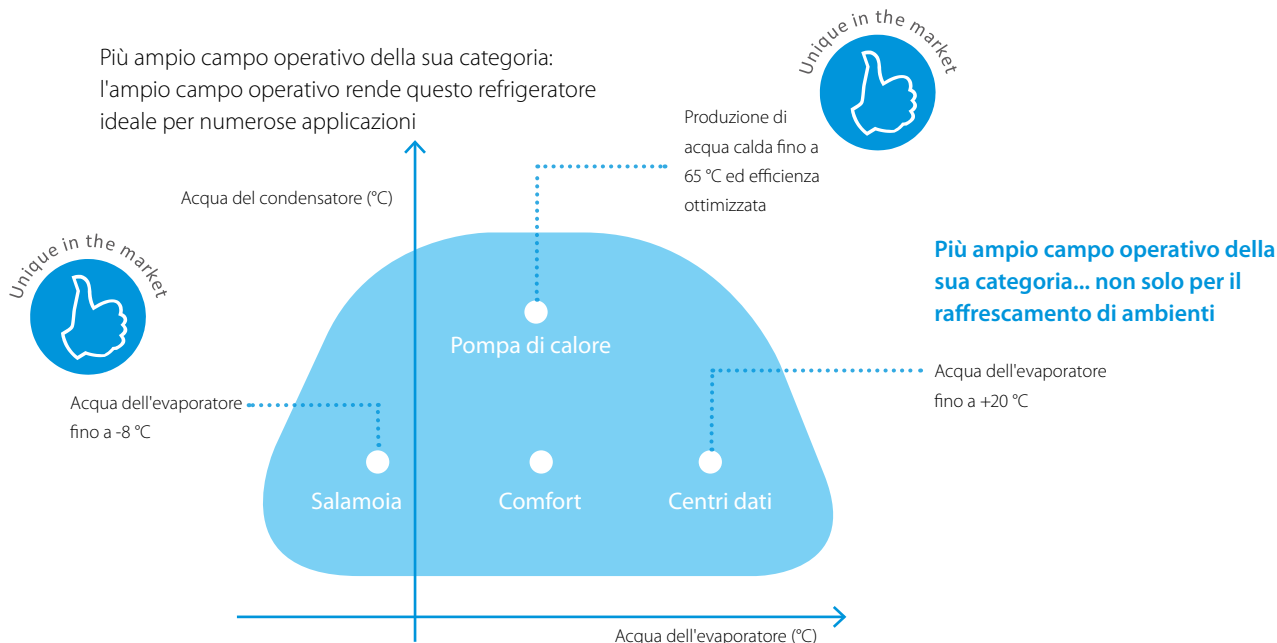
Più ampio campo operativo della sua categoria: l'ampio campo operativo rende questo refrigeratore ideale per numerose applicazioni

Unique in the market

Produzione di acqua calda fino a 65 °C ed efficienza ottimizzata

Acqua del condensatore (°C)

Unique in the market

Più ampio campo operativo della sua categoria... non solo per il raffrescamento di ambienti

Pompa di calore

Acqua dell'evaporatore fino a +20 °C

Acqua dell'evaporatore fino a -8 °C

Salamoia

Comfort

Centri dati

Acqua dell'evaporatore (°C)